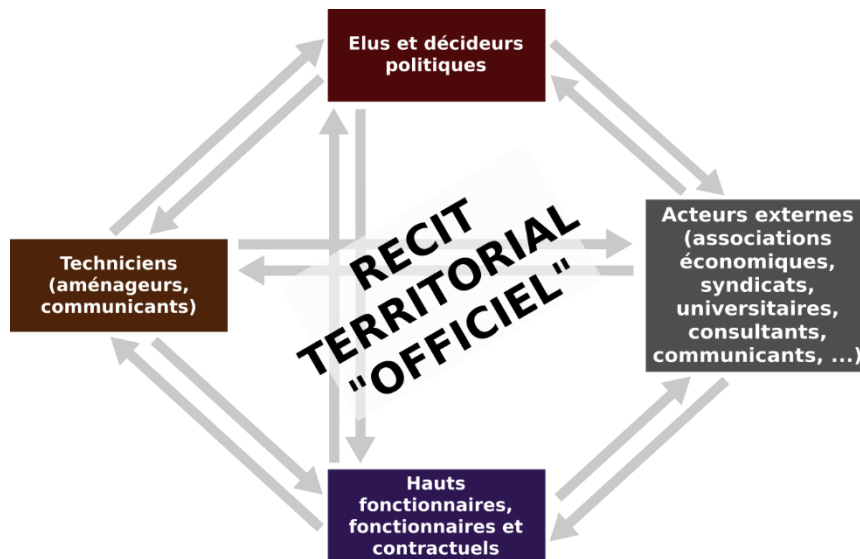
Elus et décideurs politiques

Techniciens (aménageurs, communicants)

RECIT TERRITORIAL "OFFICIEL"

Acteurs externes (associations économiques, syndicats, universitaires, consultants, communicants, ...)

Hauts fonctionnaires, fonctionnaires et contractuels